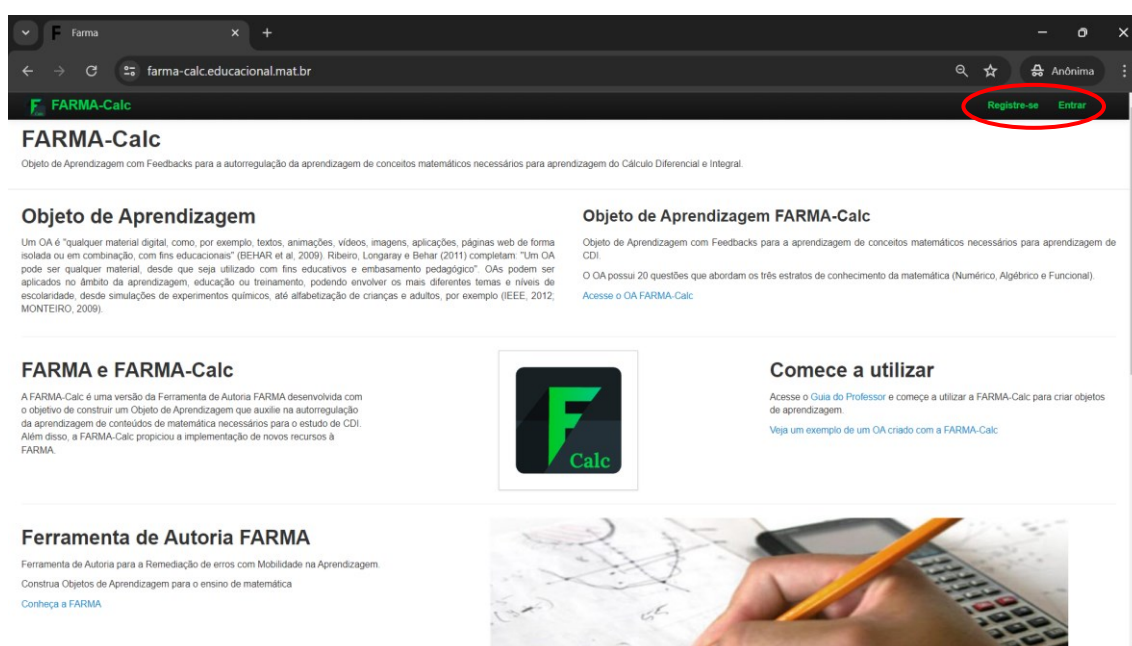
F Farma ×

farma-calc.educacional.mat.br

Anônima

FARMA-Calc

Registre-se Entrar

FARMA-Calc

Objeto de Aprendizagem com Feedbacks para a autorregulação da aprendizagem de conceitos matemáticos necessários para aprendizagem do Cálculo Diferencial e Integral.

Objeto de Aprendizagem

Um OA é "qualquer material digital, como, por exemplo, textos, animações, vídeos, imagens, aplicações, páginas web de forma isolada ou em combinação, com fins educacionais" (BEHAR et al, 2009). Ribeiro, Longaray e Behar (2011) completam: "Um OA pode ser qualquer material, desde que seja utilizado com fins educativos e embasamento pedagógico". OAs podem ser aplicados no âmbito da aprendizagem, educação ou treinamento, podendo envolver os mais diferentes temas e níveis de escolaridade, desde simulações de experimentos químicos, até alfabetização de crianças e adultos, por exemplo (IEEE, 2012; MONTEIRO, 2009).

Objeto de Aprendizagem FARMA-Calc

Objeto de Aprendizagem com Feedbacks para a aprendizagem de conceitos matemáticos necessários para aprendizagem de CDI.

O OA possui 20 questões que abordam os três estratos de conhecimento da matemática (Numérico, Algébrico e Funcional).

Acesse o OA FARMA-Calc

FARMA e FARMA-Calc

A FARMA-Calc é uma versão da Ferramenta de Autoria FARMA desenvolvida com o objetivo de construir um Objeto de Aprendizagem que auxilie na autorregulação da aprendizagem de conteúdos de matemática necessários para o estudo de CDI. Além disso, a FARMA-Calc propiciou a implementação de novos recursos à FARMA.

F Calc

Comece a utilizar

Acesse o Guia do Professor e começe a utilizar a FARMA-Calc para criar objetos de aprendizagem.

Veja um exemplo de um OA criado com a FARMA-Calc

Ferramenta de Autoria FARMA

Ferramenta de Autoria para a Remediação de erros com Mobilidade na Aprendizagem.

Construa Objetos de Aprendizagem para o ensino de matemática

Conheça a FARMA